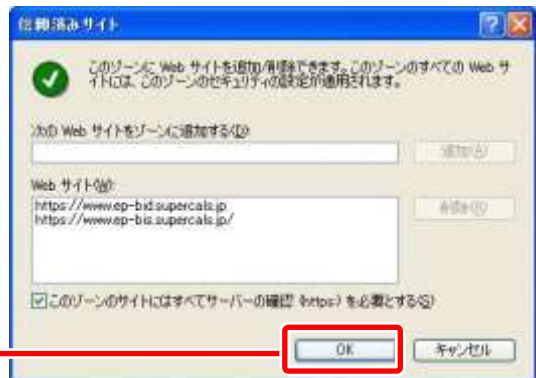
信頼済みサイト

このゾーンに Web サイトを追加/削除できます。このゾーンのすべての Web サイトには、このゾーンのセキュリティの設定が適用されます。

次の Web サイトをゾーンに追加する(D):

追加(A)

Web サイト(W):

https://www.ep-bid.supercals.jp
https://www.ep-bis.supercals.jp/

削除(R)

☑このゾーンのサイトにはすべてサーバーの確認 (https:) を必要とする(S)

OK

キャンセル